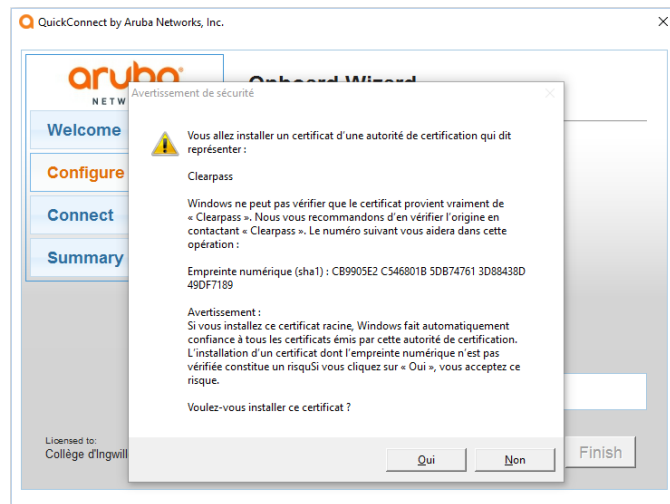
QuickConnect by Aruba Networks, Inc.

aruba
NETW

Onboard Wizard

Welcome
Configure
Connect
Summary

Licensed to:
Collège d'Ingwill

Finish

Avertissement de sécurité

Vous allez installer un certificat d'une autorité de certification qui dit représenter :

Clearpass

Windows ne peut pas vérifier que le certificat provient vraiment de « Clearpass ». Nous vous recommandons d'en vérifier l'origine en contactant « Clearpass ». Le numéro suivant vous aidera dans cette opération :

Empreinte numérique (sha1) : CB9905E2 C546801B 5DB74761 3D88438D 49DF7189

Avertissement :
Si vous installez ce certificat racine, Windows fait automatiquement confiance à tous les certificats émis par cette autorité de certification. L'installation d'un certificat dont l'empreinte numérique n'est pas vérifiée constitue un risquSi vous cliquez sur « Oui », vous acceptez ce risque.

Voulez-vous installer ce certificat ?

Oui
Non